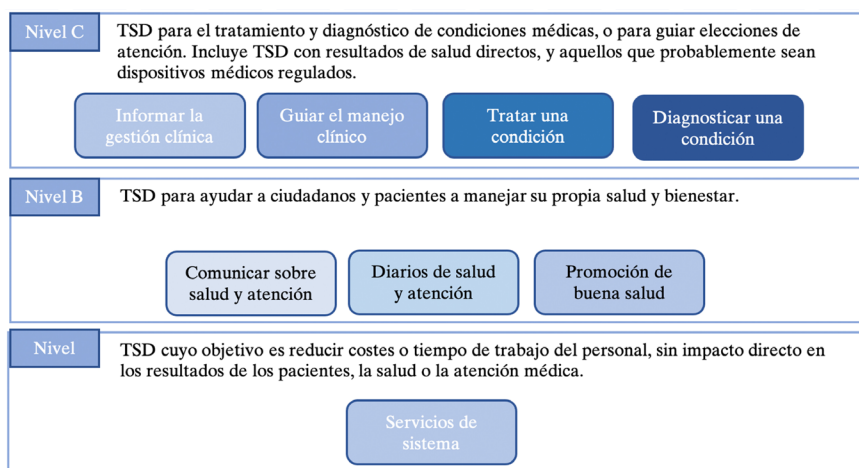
Nivel C

TSD para el tratamiento y diagnóstico de condiciones médicas, o para guiar elecciones de atención. Incluye TSD con resultados de salud directos, y aquellos que probablemente sean dispositivos médicos regulados.

Informar la gestión clínica

Guiar el manejo clínico

Tratar una condición

Diagnosticar una condición

Nivel B

TSD para ayudar a ciudadanos y pacientes a manejar su propia salud y bienestar.

Comunicar sobre salud y atención

Diarios de salud y atención

Promoción de buena salud

Nivel

TSD cuyo objetivo es reducir costes o tiempo de trabajo del personal, sin impacto directo en los resultados de los pacientes, la salud o la atención médica.

Servicios de sistema